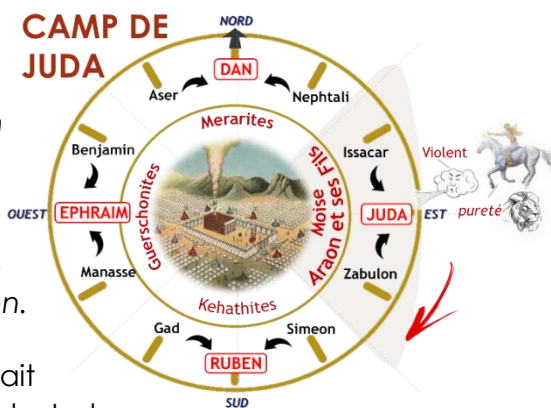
CAMP DE JUDA

NORD

DAN

Aser

Nephtali

Merarites

Benjamin

Issacar

Violent

Guerschonites

Moïse Araon et ses Fils

OUEST

EPHRAIM

JUDA

EST

pureté

Manasse

Zabulon

Kehathites

Gad

Simeon

RUBEN

SUD

n.

ait